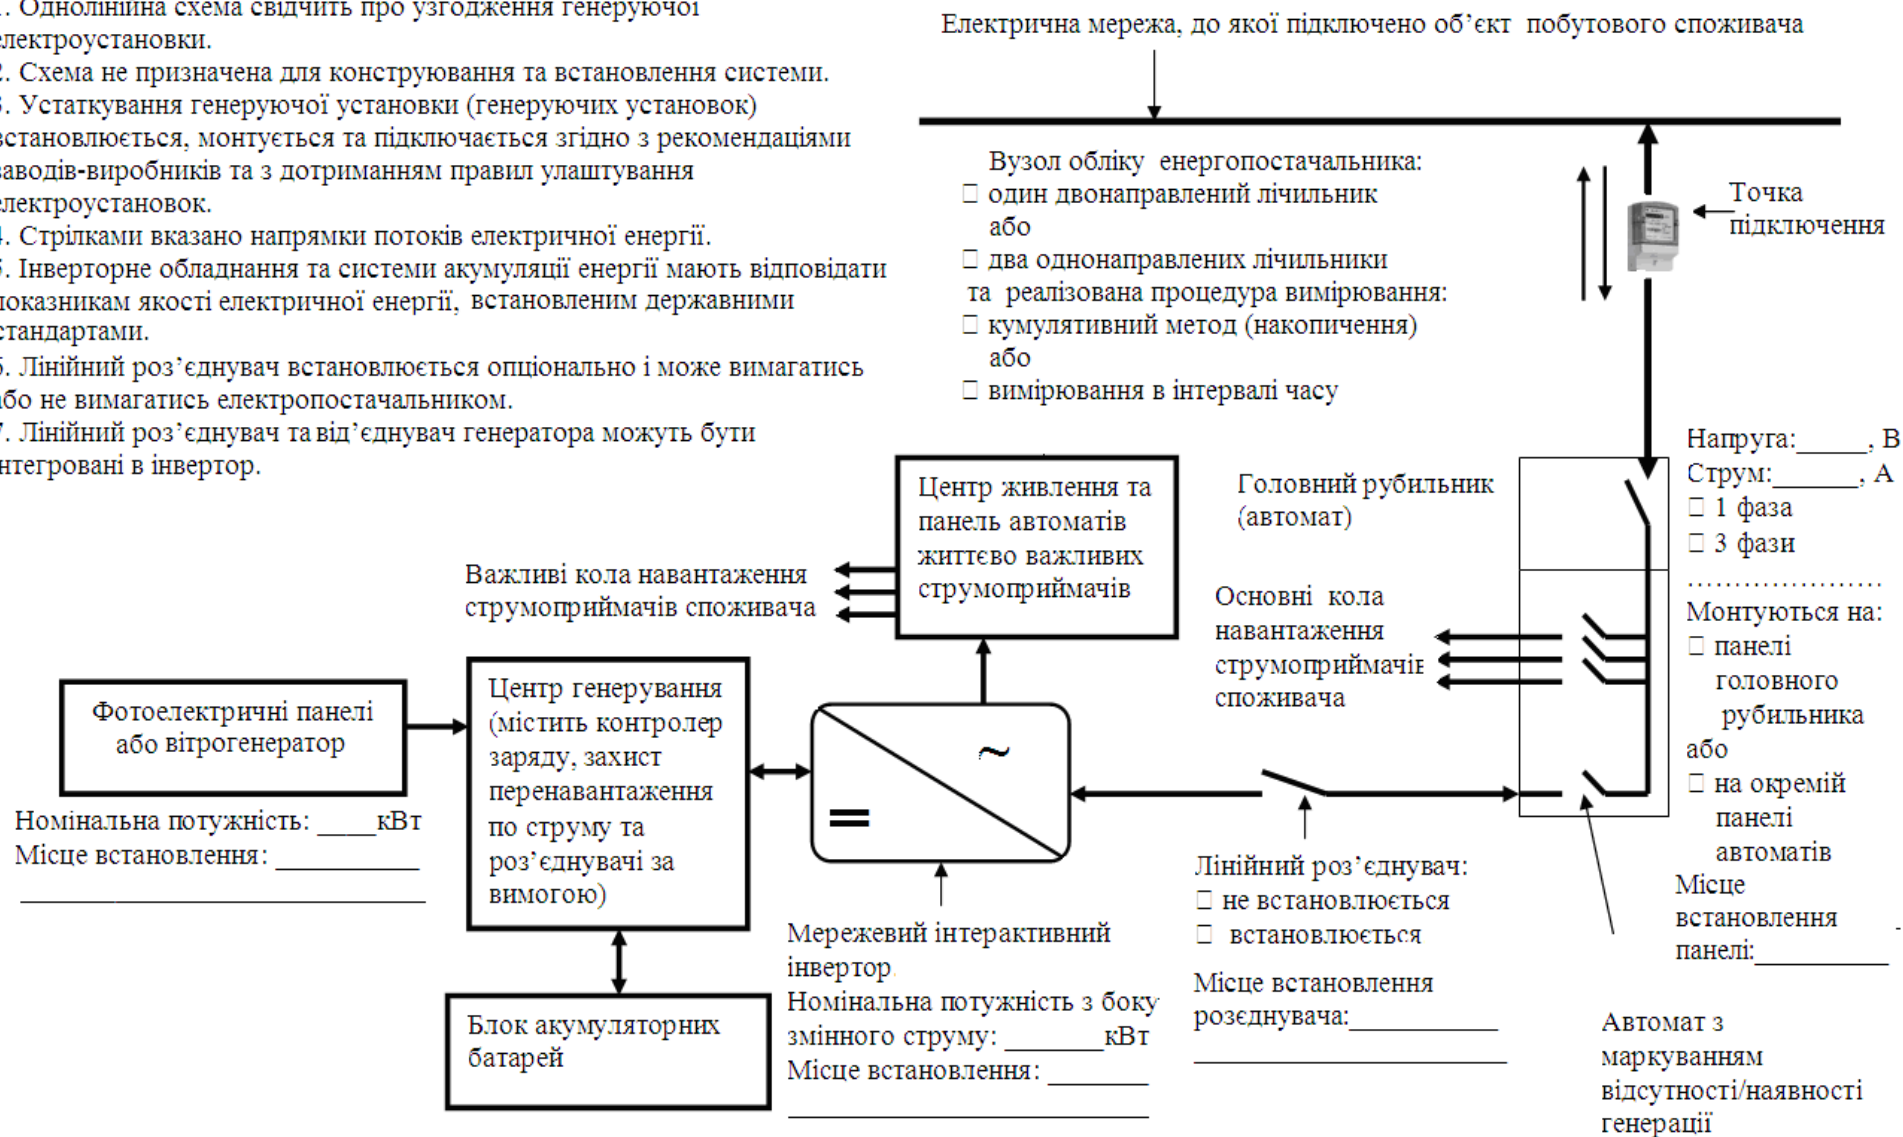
. Однолінійна схема свідчить про узгодження генеруючої електроустановки.
. Схема не призначена для конструювання та встановлення системи.
. Устаткування генеруючої установки (генеруючих установок) встановлюється, монтується та підключається згідно з рекомендаціями заводів-виробників та з дотриманням правил улаштування електроустановок.
. Стрілками вказано напрямки потоків електричної енергії.
. Інверторне обладнання та системи акумуляції енергії мають відповідати показникам якості електричної енергії, встановленим державними стандартами.
. Лінійний роз'єднувач встановлюється опціонально і може вимагатись або не вимагатись електропостачальником.
. Лінійний роз'єднувач та від'єднувач генератора можуть бути інтегровані в інвертор.

Електрична мережа, до якої підключено об'єкт побутового споживача

Вузол обліку енергопостачальника:
☐ один двонаправлений лічильник
або
☐ два однонаправлених лічильники
та реалізована процедура вимірювання:
☐ кумулятивний метод (накопичення)
або
☐ вимірювання в інтервалі часу

Точка підключення

Напруга:_____, В
Струм:______, А
☐ 1 фаза
☐ 3 фази
..................
Монтуються на:
☐ панелі головного рубильника
або
☐ на окремій панелі автоматів
Місце встановлення панелі:__________

Головний рубильник (автомат)

Центр живлення та панель автоматів життєво важливих струмоприймачів

Важливі кола навантаження струмоприймачів споживача

Основні кола навантаження струмоприймачів споживача

Фотоелектричні панелі або вітрогенератор

Номінальна потужність: ____кВт
Місце встановлення: __________
______________________________

Центр генерування (містить контролер заряду, захист перенавантаження по струму та роз'єднувачі за вимогою)

~
=

Блок акумуляторних батарей

Мережевий інтерактивний інвертор
Номінальна потужність з боку змінного струму: _______кВт
Місце встановлення: _______
______________________

Лінійний роз'єднувач:
☐ не встановлюється
☐ встановлюється
Місце встановлення розєднувача:__________
______________________

Автомат з маркуванням відсутності/наявності генерації